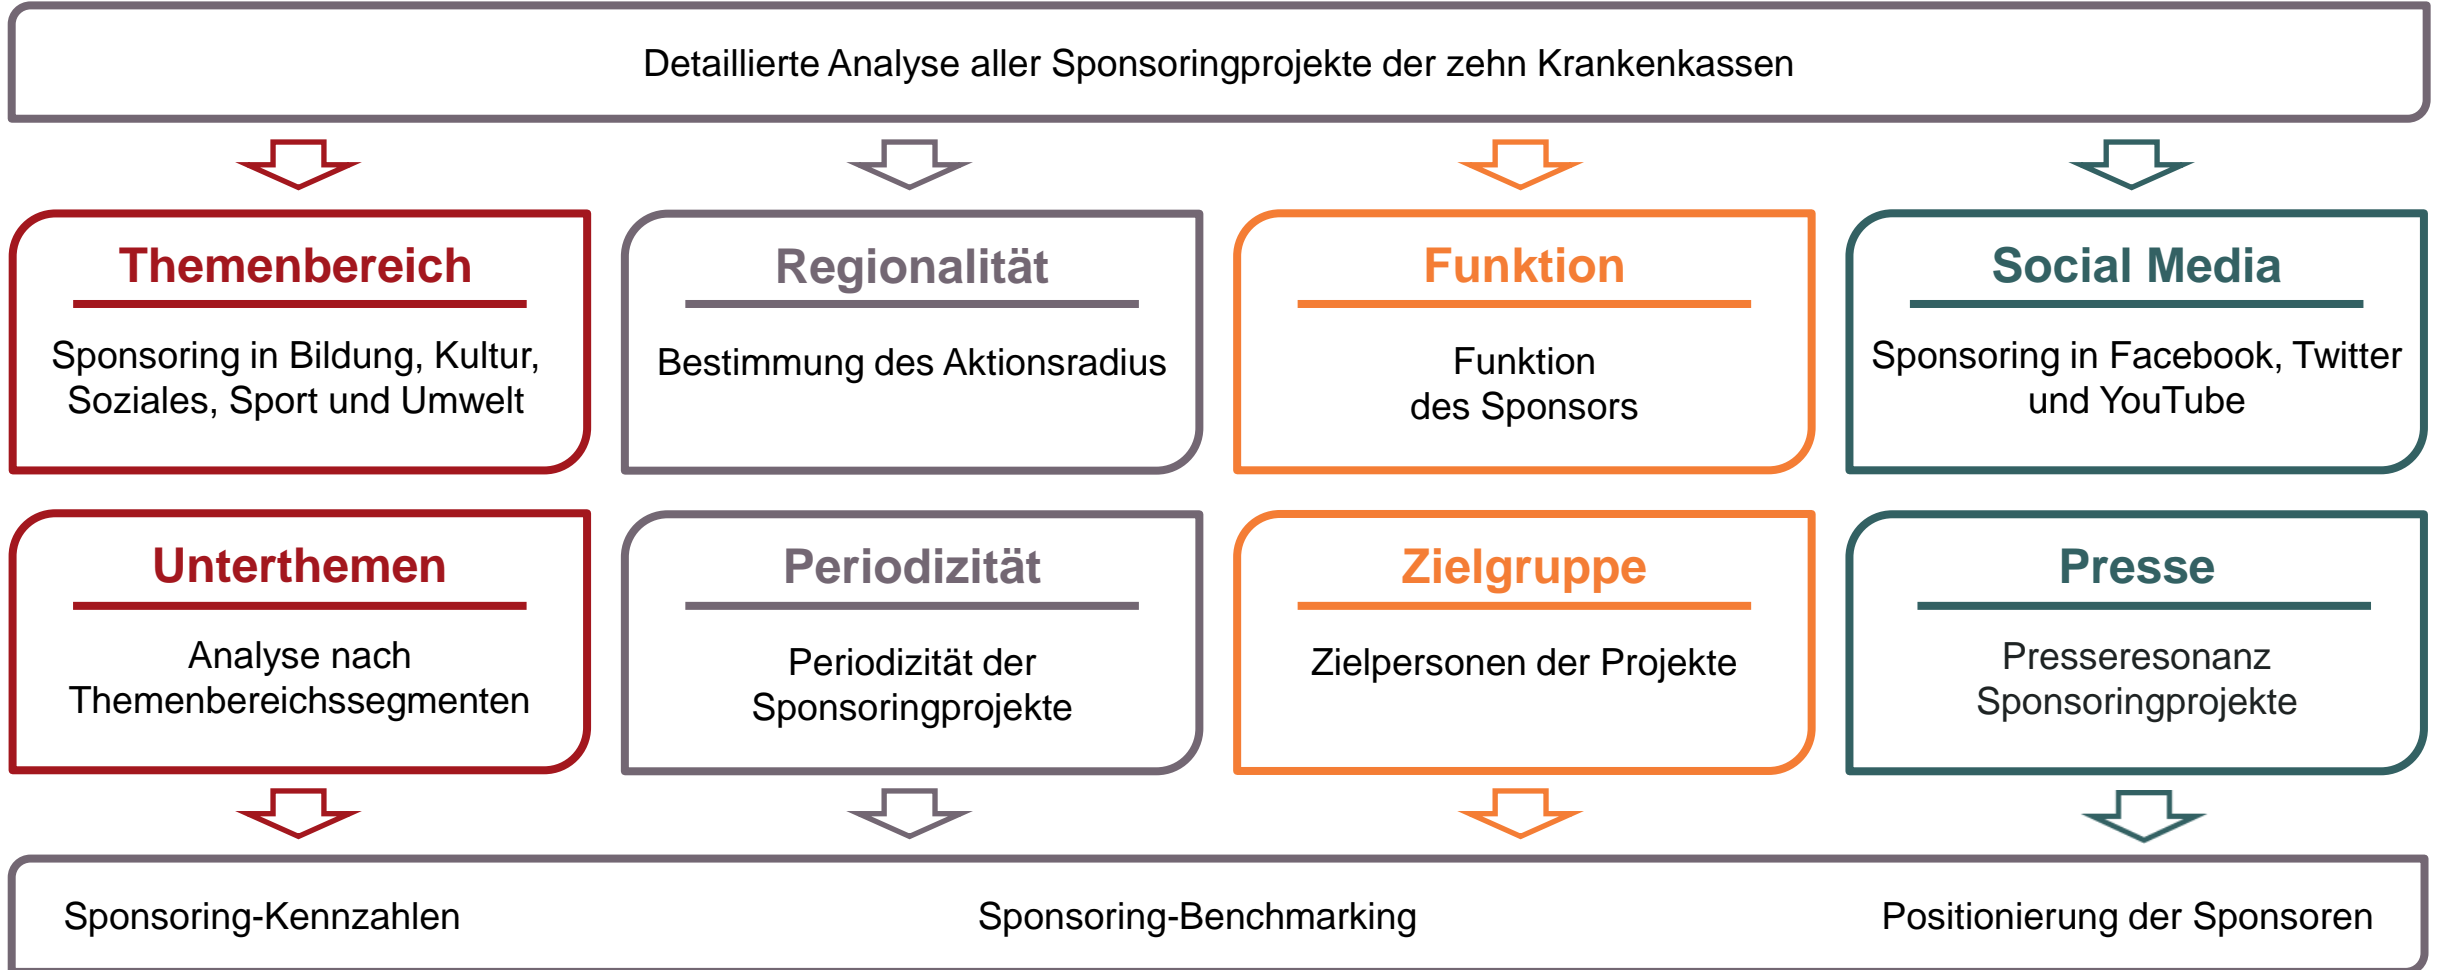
Detaillierte Analyse aller Sponsoringprojekte der zehn Krankenkassen

Themenbereich

Sponsoring in Bildung, Kultur, Soziales, Sport und Umwelt

Regionalität

Bestimmung des Aktionsradius

Funktion

Funktion des Sponsors

Social Media

Sponsoring in Facebook, Twitter und YouTube

Unterthemen

Analyse nach Themenbereichssegmenten

Periodizität

Periodizität der Sponsoringprojekte

Zielgruppe

Zielpersonen der Projekte

Presse

Presseresonanz Sponsoringprojekte

Sponsoring-Kennzahlen

Sponsoring-Benchmarking

Positionierung der Sponsoren